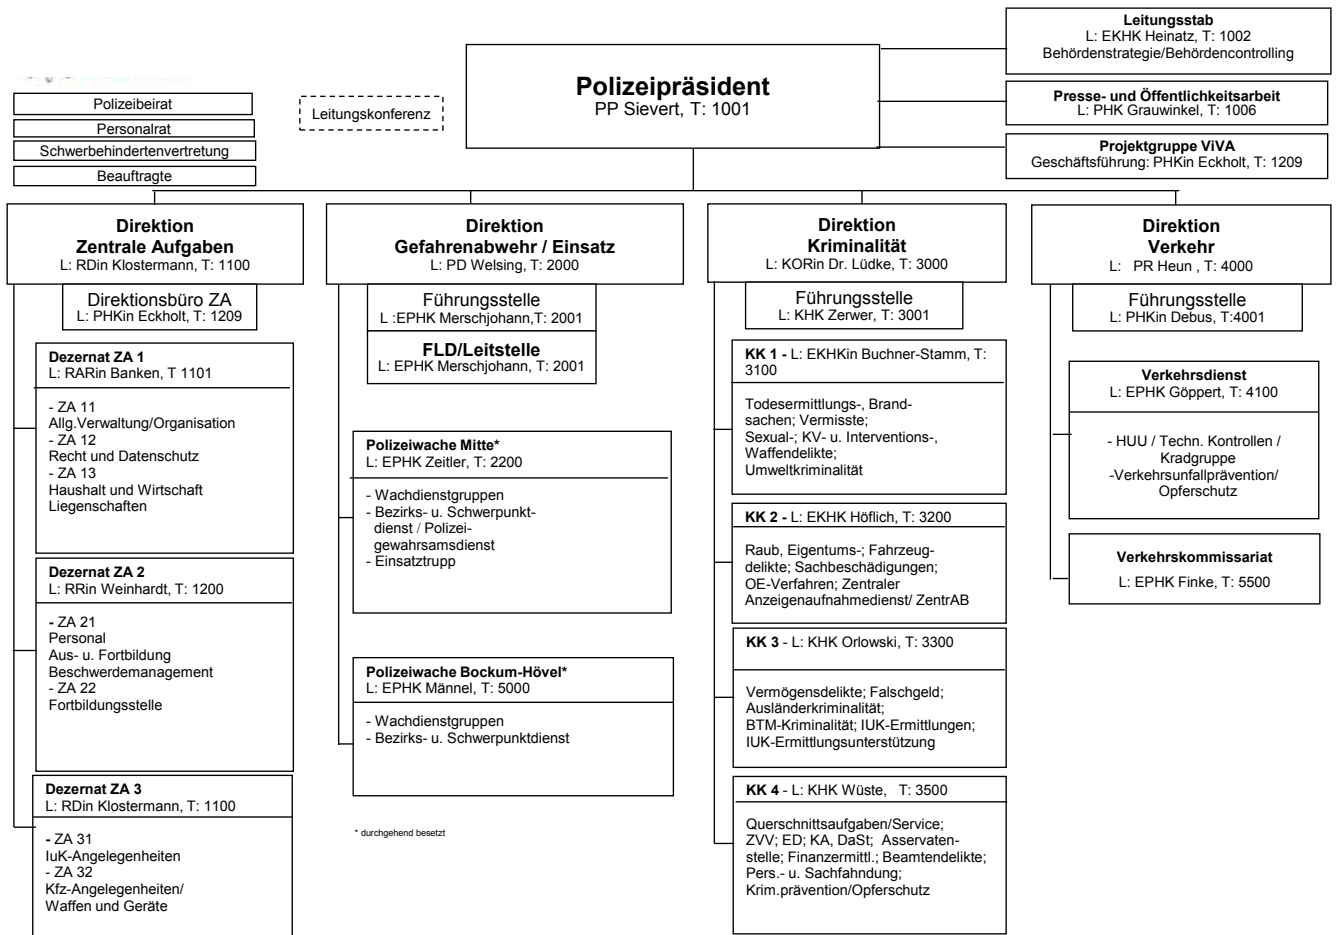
Leitungsstab
L: EKHK Heinatz, T: 1002
Behördenstrategie/Behördencontrolling

Polizeipräsident
PP Sievert, T: 1001

Presse- und Öffentlichkeitsarbeit
L: PHK Grauwinkel, T: 1006

Projektgruppe ViVA
Geschäftsführung: PHKin Eckholt, T: 1209

Polizeibeirat

Personalrat

Schwerbehindertenvertretung

Beauftragte

Leitungskonferenz

Direktion
Zentrale Aufgaben
L: RDin Klostermann, T: 1100

Direktionsbüro ZA
L: PHKin Eckholt, T: 1209

Dezernat ZA 1
L: RARin Banken, T 1101

- ZA 11
Allg.Verwaltung/Organisation
- ZA 12
Recht und Datenschutz
- ZA 13
Haushalt und Wirtschaft
Liegenschaften

Dezernat ZA 2
L: RRin Weinhardt, T: 1200

- ZA 21
Personal
Aus- u. Fortbildung
Beschwerdemanagement
- ZA 22
Fortbildungsstelle

Dezernat ZA 3
L: RDin Klostermann, T: 1100

- ZA 31
IuK-Angelegenheiten
- ZA 32
Kfz-Angelegenheiten/
Waffen und Geräte

Direktion
Gefahrenabwehr / Einsatz
L: PD Welsing, T: 2000

Führungsstelle
L :EPHK Merschjohann,T: 2001

FLD/Leitstelle
L: EPHK Merschjohann, T: 2001

Polizeiwache Mitte*
L: EPHK Zeitler, T: 2200

- Wachdienstgruppen
- Bezirks- u. Schwerpunktdienst / Polizeigewahrsamsdienst
- Einsatztrupp

Polizeiwache Bockum-Hövel*
L: EPHK Männel, T: 5000

- Wachdienstgruppen
- Bezirks- u. Schwerpunktdienst

* durchgehend besetzt

Direktion
Kriminalität
L: KORin Dr. Lüdke, T: 3000

Führungsstelle
L: KHK Zerwer, T: 3001

KK 1 - L: EKHKin Buchner-Stamm, T: 3100

Todesermittlungs-, Brandsachen; Vermisste;
Sexual-; KV- u. Interventions-, Waffendelikte;
Umweltkriminalität

KK 2 - L: EKHK Höflich, T: 3200

Raub, Eigentums-; Fahrzeugdelikte; Sachbeschädigungen;
OE-Verfahren; Zentraler Anzeigenaufnahmedienst/ ZentrAB

KK 3 - L: KHK Orlowski, T: 3300

Vermögensdelikte; Falschgeld;
Ausländerkriminalität;
BTM-Kriminalität; IUK-Ermittlungen;
IUK-Ermittlungsunterstützung

KK 4 - L: KHK Wüste, T: 3500

Querschnittsaufgaben/Service;
ZVV; ED; KA, DaSt; Asservatenstelle; Finanzermittl.; Beamtendelikte;
Pers.- u. Sachfahndung;
Krim.prävention/Opferschutz

Direktion
Verkehr
L: PR Heun , T: 4000

Führungsstelle
L: PHKin Debus, T:4001

Verkehrsdienst
L: EPHK Göppert, T: 4100

- HUU / Techn. Kontrollen / Kradgruppe
-Verkehrsunfallprävention/
Opferschutz

Verkehrskommissariat
L: EPHK Finke, T: 5500